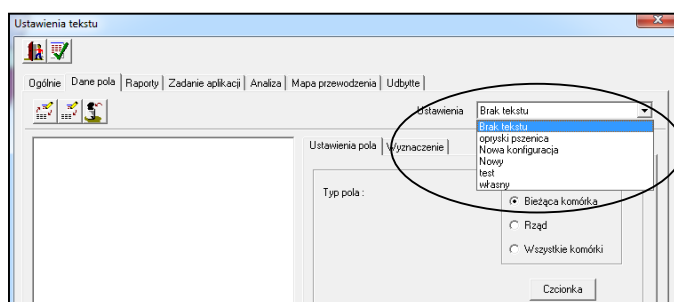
Ustawienia tekstu

Ogólnie | Dane pola | Raporty | Zadanie aplikacji | Analiza | Mapa przewodzenia | Udbytte

Ustawienia
Brak tekstu
Brak tekstu
opyyski pszenica
Nowa konfiguracja
Nowy
test
własny

Ustawienia pola | Wyznaczenie

Typ pola :
Bieżąca komórka
Rząd
Wszystkie komórki

Czcionka